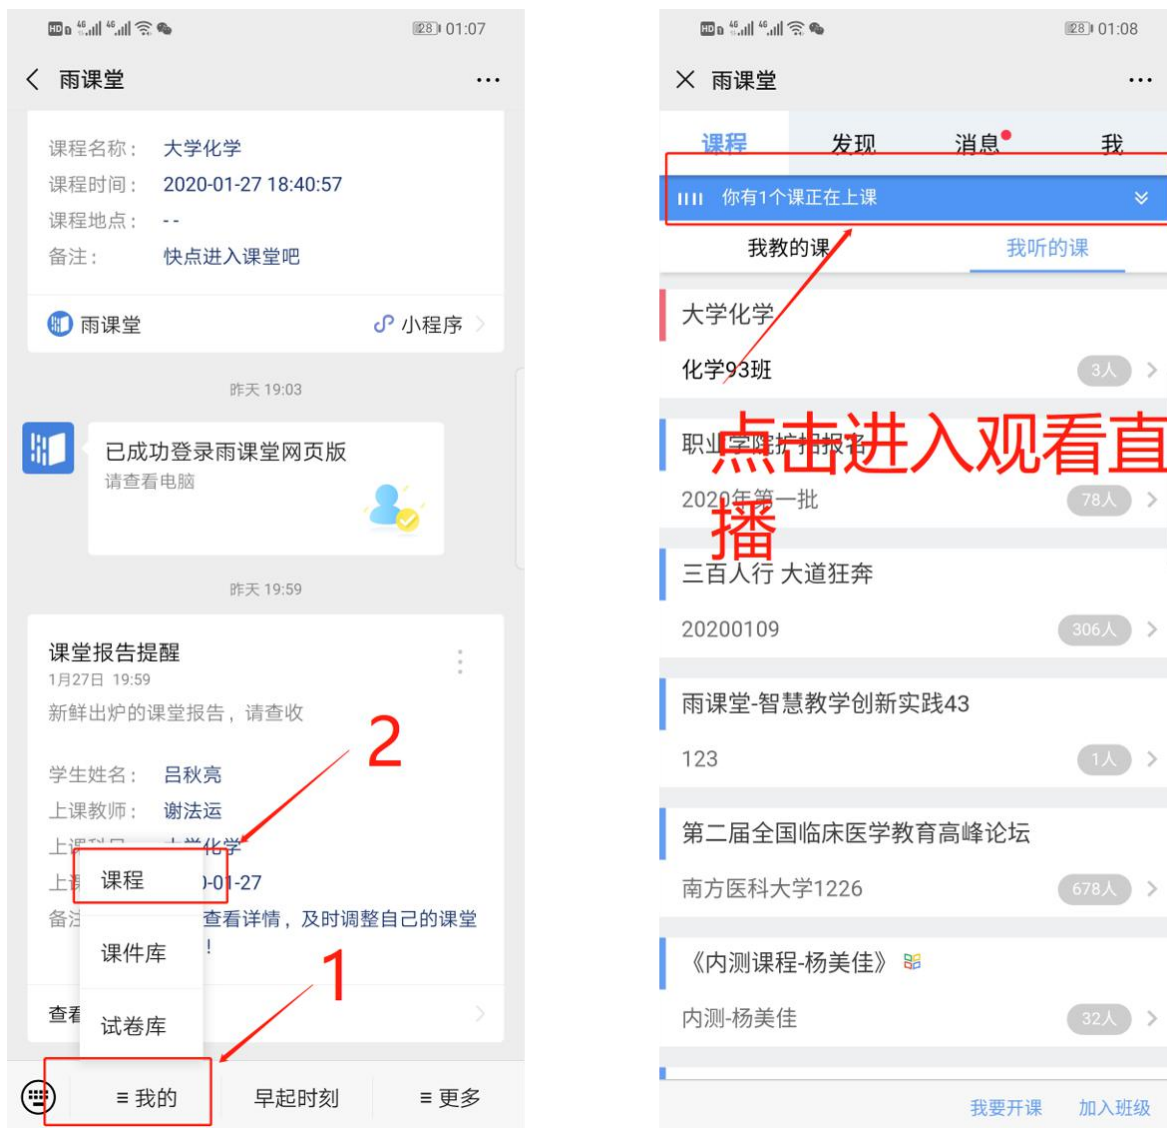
HD 4G 4G 28 01:07

雨课堂 ···

课程名称： 大学化学
课程时间： 2020-01-27 18:40:57
课程地点： --
备注： 快点进入课堂吧

雨课堂 小程序

昨天 19:03

已成功登录雨课堂网页版
请查看电脑

昨天 19:59

课堂报告提醒
1月27日 19:59
新鲜出炉的课堂报告，请查收

学生姓名： 吕秋亮
上课教师： 谢法运
上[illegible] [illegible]化学
上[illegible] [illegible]-01-27
备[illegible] 查看详情，及时调整自己的课堂
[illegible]!

查看

课程
课件库
试卷库

2
1

≡ 我的 早起时刻 ≡ 更多

HD 4G 4G 28 01:08

× 雨课堂 ···

课程 发现 消息 我

你有1个课正在上课

我教的课 我听的课

大学化学
化学93班 3人

职业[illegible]报名
2020年第一批 78人

点击进入观看直播

三百人行 大道狂奔
20200109 306人

雨课堂-智慧教学创新实践43
123 1人

第二届全国临床医学教育高峰论坛
南方医科大学1226 678人

《内测课程-杨美佳》
内测-杨美佳 32人

我要开课 加入班级